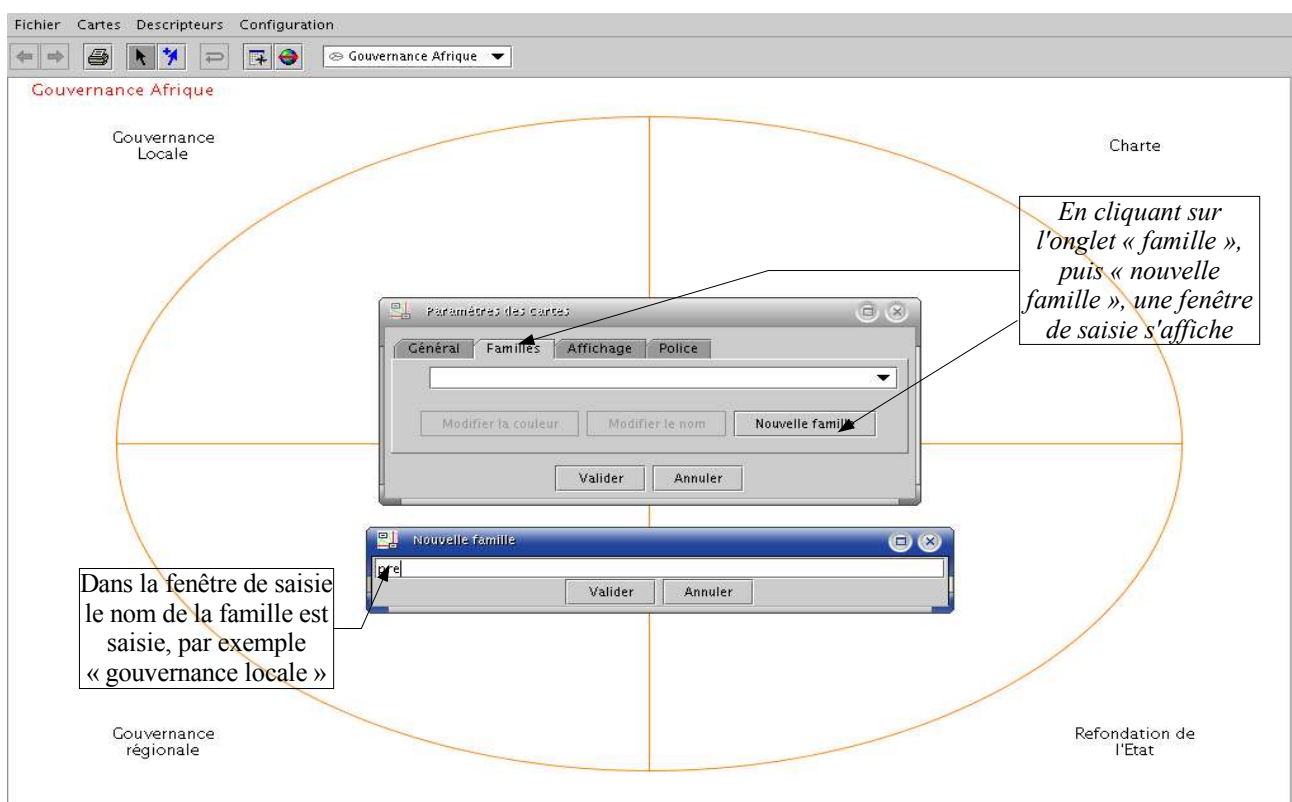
Fichier Cartes Descripteurs Configuration

Gouvernance Afrique

Gouvernance Afrique

Gouvernance Locale

Charte

En cliquant sur l'onglet « famille », puis « nouvelle famille », une fenêtre de saisie s'affiche

Paramètres des cartes

Général Familles Affichage Police

Modifier la couleur Modifier le nom Nouvelle famill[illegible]

Valider Annuler

Nouvelle famille

pre

Valider Annuler

Dans la fenêtre de saisie le nom de la famille est saisie, par exemple « gouvernance locale »

Gouvernance régionale

Refondation de l'Etat